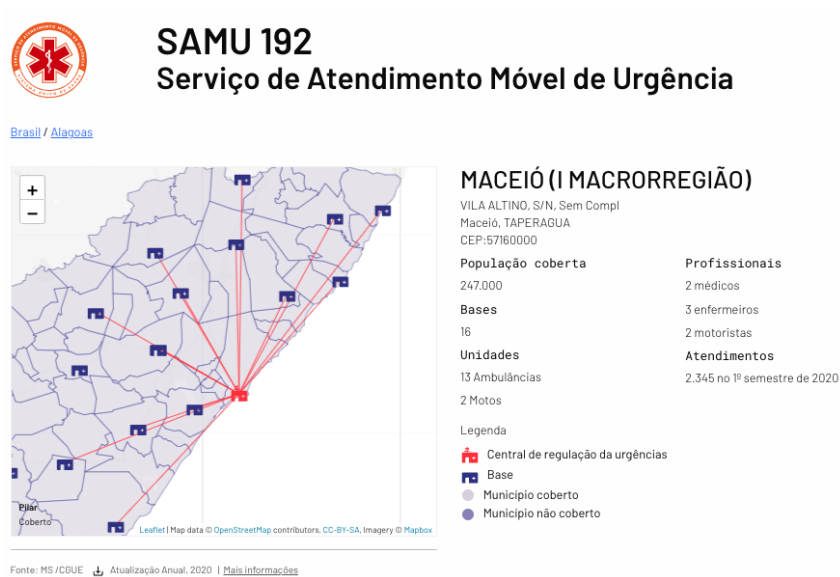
SAMU 192
Serviço de Atendimento Móvel de Urgência

Brasil / Alagoas

+
−

Pilar
Coberto

Leaflet | Map data © OpenStreetMap contributors, CC-BY-SA, Imagery © Mapbox

MACEIÓ (I MACRORREGIÃO)
VILA ALTINO, S/N, Sem Compl
Maceió, TAPERAGUA
CEP:57160000

População coberta
247.000

Bases
16

Unidades
13 Ambulâncias
2 Motos

Profissionais
2 médicos
3 enfermeiros
2 motoristas

Atendimentos
2.345 no 1º semestre de 2020

Legenda
Central de regulação da urgências
Base
Município coberto
Município não coberto

Fonte: MS /CGUE  Atualização Anual, 2020 | Mais informações